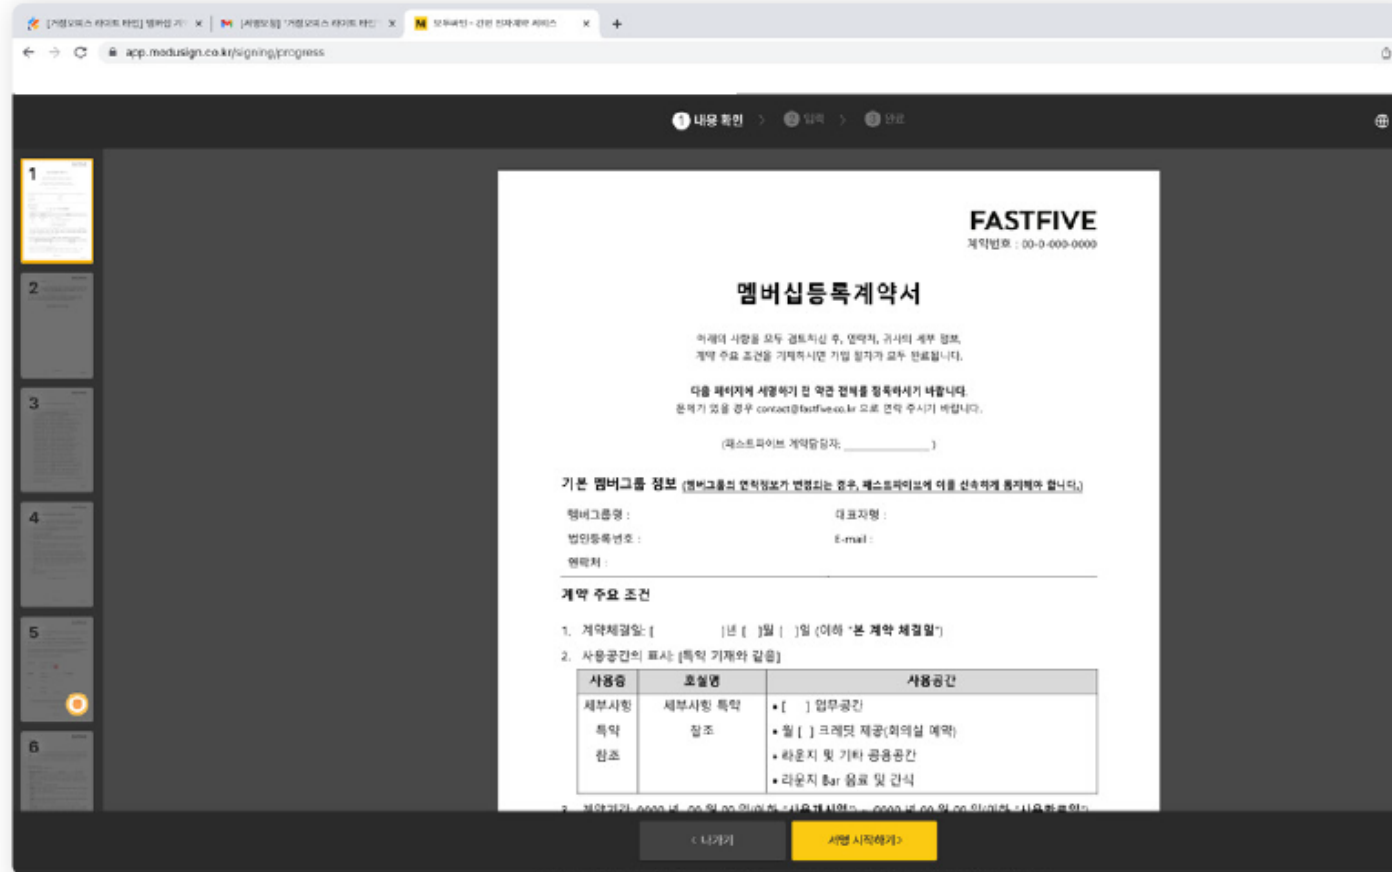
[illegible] × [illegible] × 모두싸인 - 간편 전자계약 서비스 × +

app.modusign.co.kr/signing/progress

1 내용 확인 > 2 입력 > 3 완료

1
2
3
4
5
6

FASTFIVE
계약번호 : 00-0-000-0000

멤버십등록계약서

아래의 사항을 모두 검토하신 후, 연락처, 귀사의 세부 정보, 계약 주요 조건을 기재하시면 가입 절차가 모두 완료됩니다.

다음 페이지에 서명하기 전 약관 전체를 정독하시기 바랍니다.
문의가 있을 경우 contact@fastfive.co.kr 으로 연락 주시기 바랍니다.

(패스트파이브 계약담당자: ____________)

기본 멤버그룹 정보 (멤버그룹의 연락정보가 변경되는 경우, 패스트파이브에 이를 신속하게 통지해야 합니다.)

멤버그룹명 :
대표자명 :
법인등록번호 :
E-mail :
연락처 :

계약 주요 조건

1. 계약체결일: [ ]년 [ ]월 [ ]일 (이하 "본 계약 체결일")
2. 사용공간의 표시: [특약 기재와 같음]

| 사용층 | 호실명 | 사용공간 |
|---|---|---|
| 세부사항 특약 참조 | 세부사항 특약 참조 | • [ ] 업무공간<br>• 월 [ ] 크레딧 제공(회의실 예약)<br>• 라운지 및 기타 공용공간<br>• 라운지 Bar 음료 및 간식 |

3. 계약기간: 0000 년 00 월 00 일(이하 "사용개시일") ~ 0000 년 00 월 00 일(이하 "사용종료일")

< 나가기
서명 시작하기 >